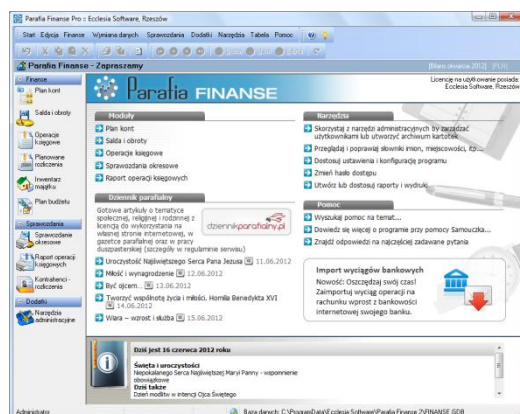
Parafia Finanse Pro :: Ecclesia Software, Rzeszów

Start Edycja Finanse Wymiana danych Sprawozdania Dodatki Narzędzia Tabela Pomoc

Parafia Finanse - Zapraszamy

[Biany okresu 2012] [FUL]

Licencja na użytkowanie posiada: Ecclesia Software, Rzeszów

Finanse
Plan kont
Salda i obroty
Operacje księgowe
Planowane rozliczenia
Inwentarz majątku
Plan budżetu
Sprawozdania
Sprawozdania okresowe
Raport operacji księgowych
Kontrahenci - rozliczenia
Dodatki
Narzędzia administracyjne

Parafia FINANSE

Moduły
Plan kont
Salda i obroty
Operacje księgowe
Sprawozdania okresowe
Raport operacji księgowych

Dziennik parafialny
Gotowe artykuły o tematyce społecznej, religijnej i rodzinnej z licencją do wykorzystania na własnej stronie internetowej, w gazetce parafialnej oraz w pracy duszpasterskiej (szczegóły w regulaminie serwisu)
dziennikparafialny.pl
Uroczystość Najświętszego Serca Pana Jezusa 11.06.2012
Miłość i wynagrodzenie 12.06.2012
Być ojcem... 13.06.2012
Tworzyć wspólnotę życia i miłości. Homilia Benedykta XVI 14.06.2012
Wiara – wzrost i służba 15.06.2012

Narzędzia
Skorzystaj z narzędzi administracyjnych by zarządzać użytkownikami lub utworzyć archiwum kartotek
Przeglądaj i poprawiaj słowniki imion, miejscowości, itp...
Dostosuj ustawienia i konfigurację programu
Zmień hasło dostępu
Utwórz lub dostosuj raporty i wydruki

Pomoc
Wyszukaj pomoc na temat...
Dowiedz się więcej o programie przy pomocy Samouczka...
Znajdź odpowiedzi na najczęściej zadawane pytania

Import wyciągów bankowych
Nowość: Oszczędzaj swój czas! Zaimportuj wyciągi operacji na rachunku wprost z bankowości internetowej swojego banku.

Dziś jest 16 czerwca 2012 roku
Święta i uroczystości
Niepokalanego Serca Najświętszej Maryi Panny - wspomnienie obowiązkowe
Dziś także
Dzień modlitw w intencji Ojca Świętego

Administrator
Baza danych: C:\ProgramData\Ecclesia Software\Parafia Finanse 2\FINANSE.GDB